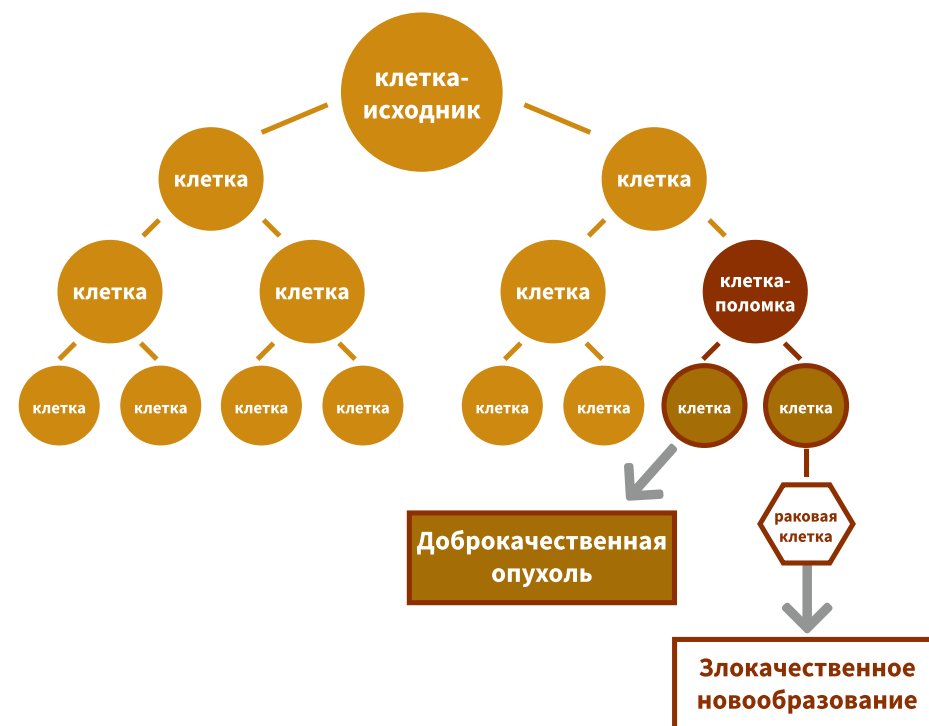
клетка-исходник

клетка

клетка

клетка

клетка

клетка

клетка-поломка

клетка

клетка

клетка

клетка

клетка

клетка

клетка

клетка

Доброкачественная опухоль

раковая клетка

Злокачественное новообразование